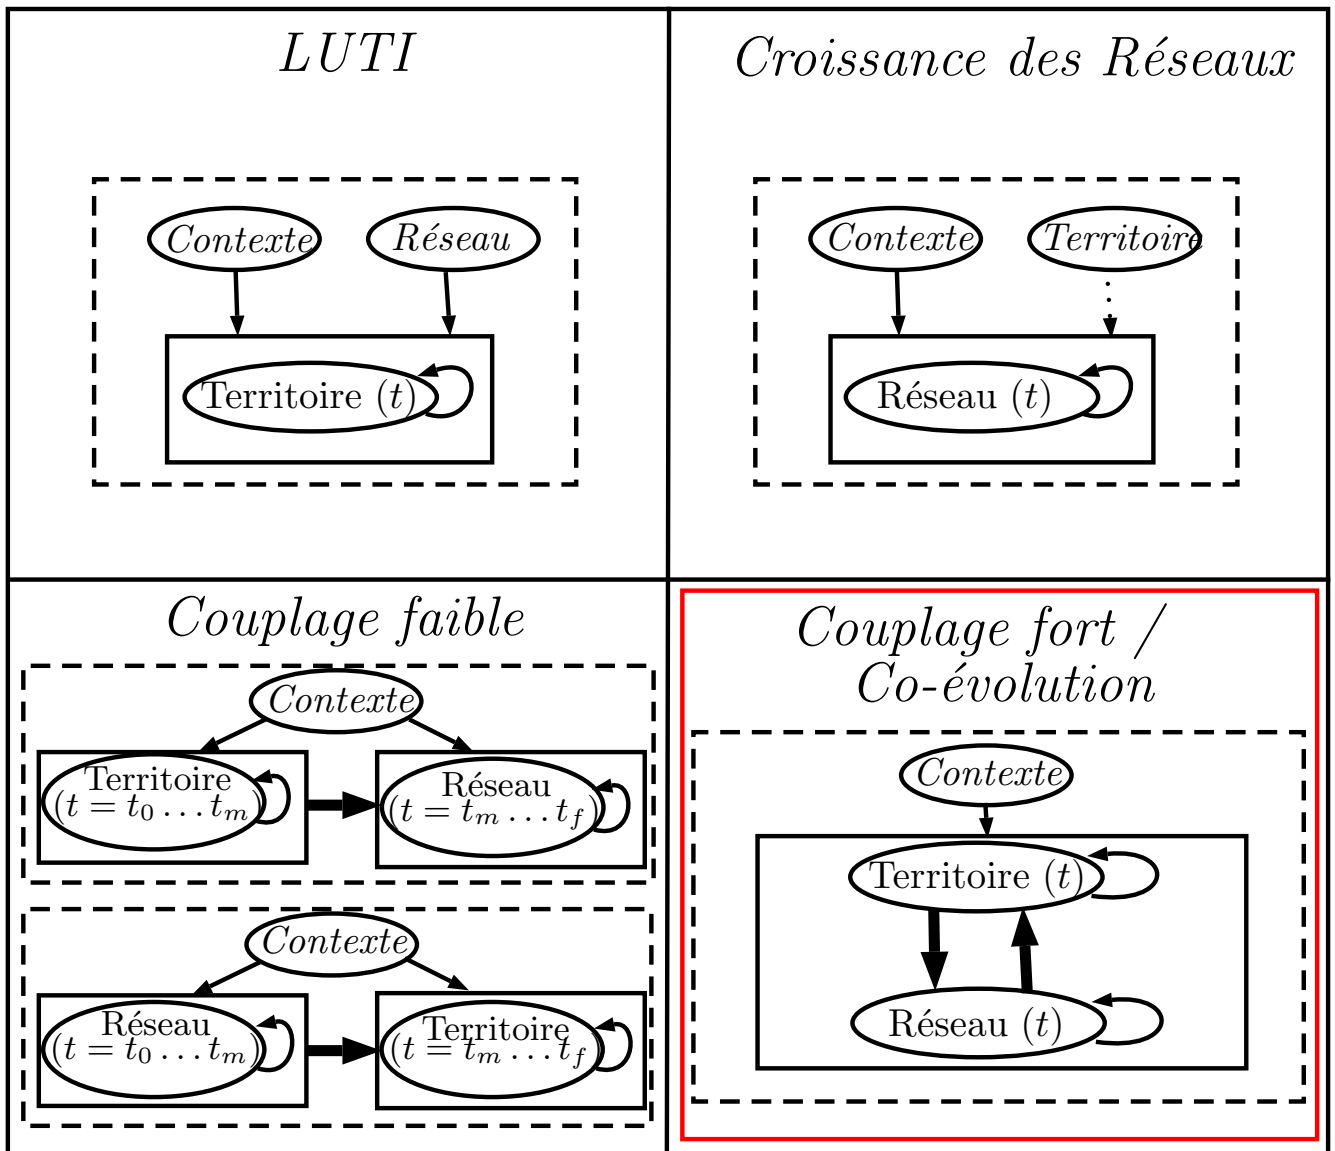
LUTI

Contexte

Réseau

Territoire $(t)$

Croissance des Réseaux

Contexte

Territoire

Réseau $(t)$

Couplage faible

Contexte

Territoire $(t = t_0 \ldots t_m)$

Réseau $(t = t_m \ldots t_f)$

Contexte

Réseau $(t = t_0 \ldots t_m)$

Territoire $(t = t_m \ldots t_f)$

Couplage fort / Co-évolution

Contexte

Territoire $(t)$

Réseau $(t)$